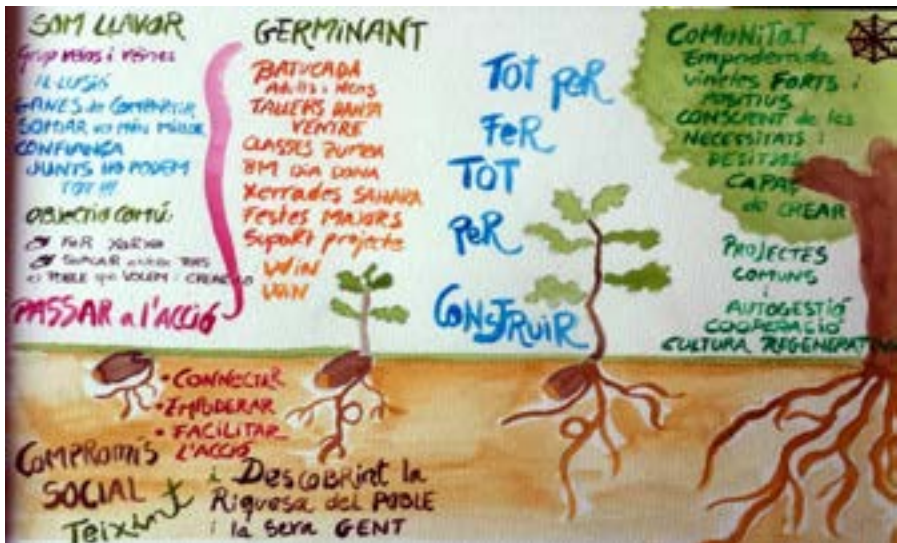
SOM LLAVOR
Grup veïns i veïnes
IL·LUSIÓ
GANES de COMPARTIR
SOMIAR un MÓN MILLOR
CONFIANÇA
JUNTS HO PODEM TOT!!!
OBJECTIU COMÚ:
FER XARXA
SOMIAR entre TOTS el POBLE que VOLEM: CREACIÓ
PASSAR a l'ACCIÓ

GERMINANT
BATUCADA Adults i Nens
TALLERS DANSA VENTRE
CLASSES PUNTES
8M DIA DONA
Xerrades SAHARA
Festes MAJORS
Suport projecte
WIN
VAN

TOT PER FER TOT PER CONSTRUIR

COMUNITAT
Empoderada
vincles FORTS i POSITIUS
CONSCIENT de les NECESSITATS i DESITJOS
CAPAÇ de CREAR
PROJECTES COMUNS
AUTOGESTIÓ
COOPERACIÓ
CULTURA REGENERATIVA

• CONNECTAR
• EMPODERAR
• FACILITAR L'ACCIÓ

COMPROMÍS SOCIAL
Teixint
i Descobrint la Riquesa del POBLE i la seva GENT